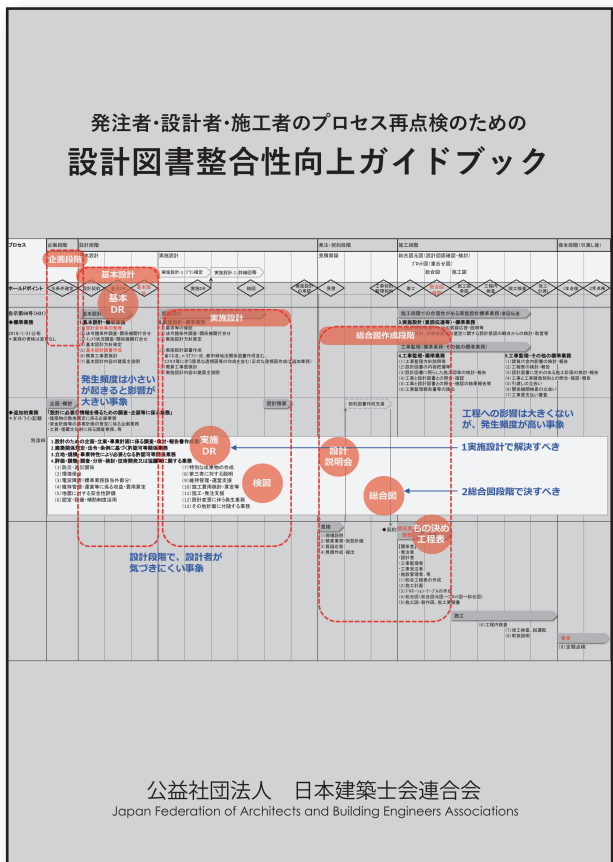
発注者・設計者・施工者のプロセス再点検のための

設計図書整合性向上ガイドブック

企画段階

基本設計

基本DR

実施設計

総合図作成段階

発生頻度は小さいが起きると影響が大きい事象

実施DR

検図

設計説明会

総合図

工程への影響は大きくないが、発生頻度が高い事象

1 実施設計で解決すべき

2 総合図段階で決まるべき

もの決め工程表

設計段階で、設計者が気づきにくい事象

公益社団法人　日本建築士会連合会

Japan Federation of Architects and Building Engineers Associations